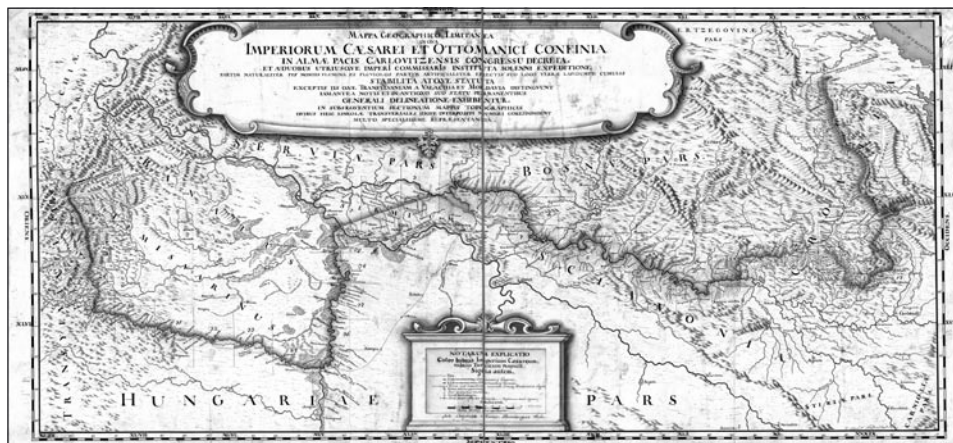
MAPPA GEOGRAPHICO LIMITANEA
IMPERIORUM CÆSAREI ET OTTOMANICI CONFINIA
IN ALMÆ PACIS CARLOVITZENSIS CONGRESSU DECRETA,
ET AB UTRIUSQUE IMPERII COMMISSARIIS INSTITUTA SOLENNI EXPEDITIONE
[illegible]
STABILITA ATQUE STATUTA
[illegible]
GENERALI DELINEATIONE EXHIBENTUR.
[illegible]

ERTZEGOVINÆ PARS

SERVIÆ PARS

BOSNIÆ PARS

SCLAVONIA

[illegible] MISLERIANUS

NOTARUM EXPLICATIO
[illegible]

HUNGARIAE PARS

TRANS